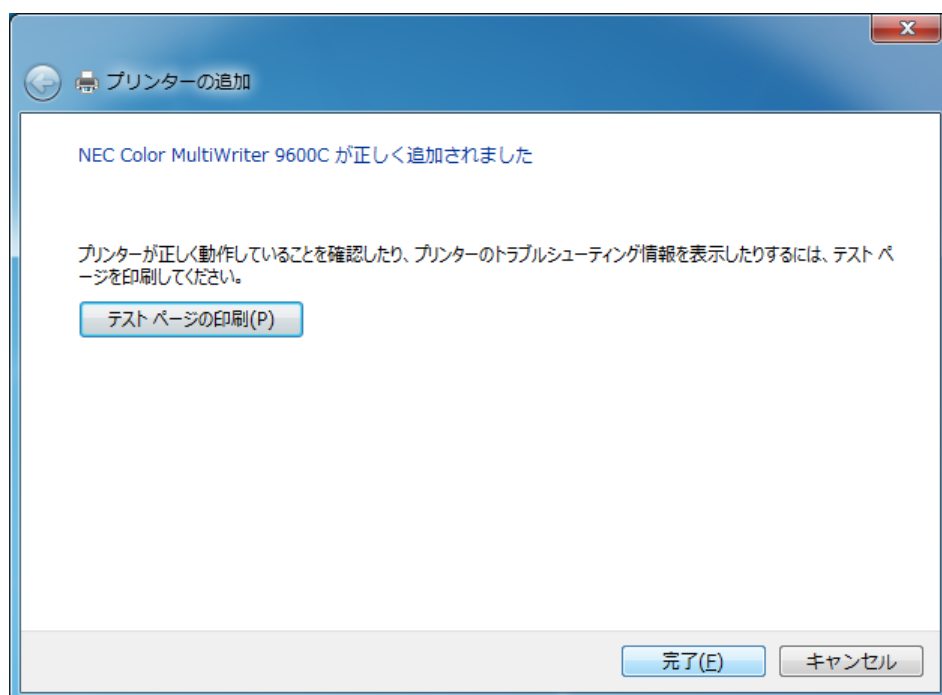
プリンターの追加

NEC Color MultiWriter 9600C が正しく追加されました

プリンターが正しく動作していることを確認したり、プリンターのトラブルシューティング情報を表示したりするには、テスト ページを印刷してください。

テスト ページの印刷(P)

完了(F)

キャンセル